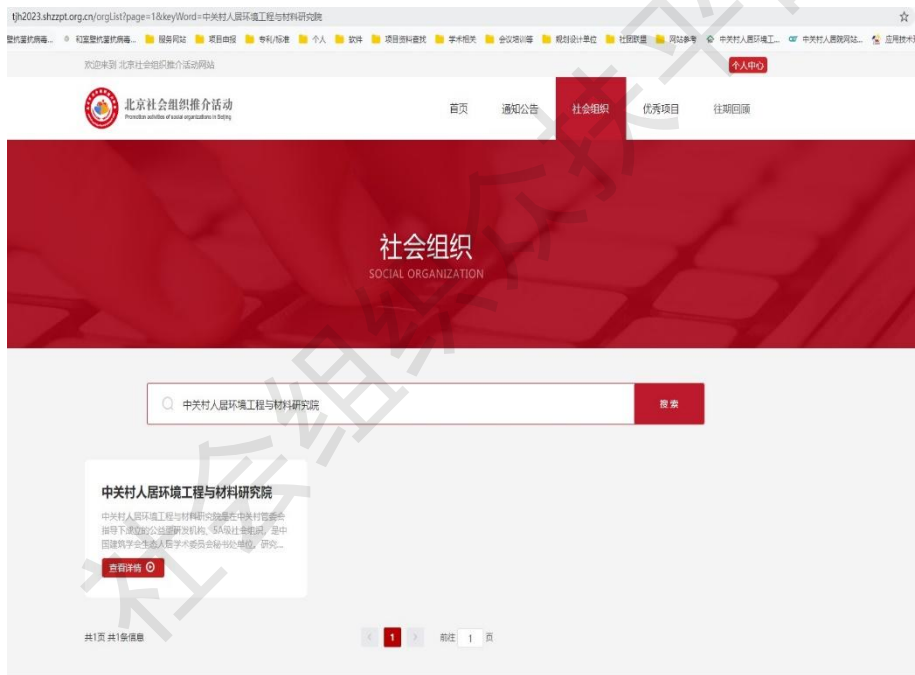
tjh2023.shzzpt.org.cn/orgList?page=1&keyWord=中关村人居环境工程与材料研究院

墅抗菌抗病毒... 和室墅抗菌抗病毒... 服务网站 项目申报 专利/标准 个人 软件 项目资料查找 学术相关 会议培训等 规划设计单位 社团联盟 网站参考 中关村人居环境工... 中关村人居院网站... 应用技术

欢迎来到 北京社会组织推介活动网站

个人中心

北京社会组织推介活动
Promotion activities of social organizations in Beijing

首页 通知公告 社会组织 优秀项目 往期回顾

社会组织
SOCIAL ORGANIZATION

中关村人居环境工程与材料研究院

搜索

中关村人居环境工程与材料研究院

中关村人居环境工程与材料研究院是在中关村管委会指导下成立的公益型研发机构，5A级社会组织，是中国建筑学会生态人居学术委员会秘书处单位。研究...

查看详情

共1页 共1条信息

1

前往 1 页

社会组织